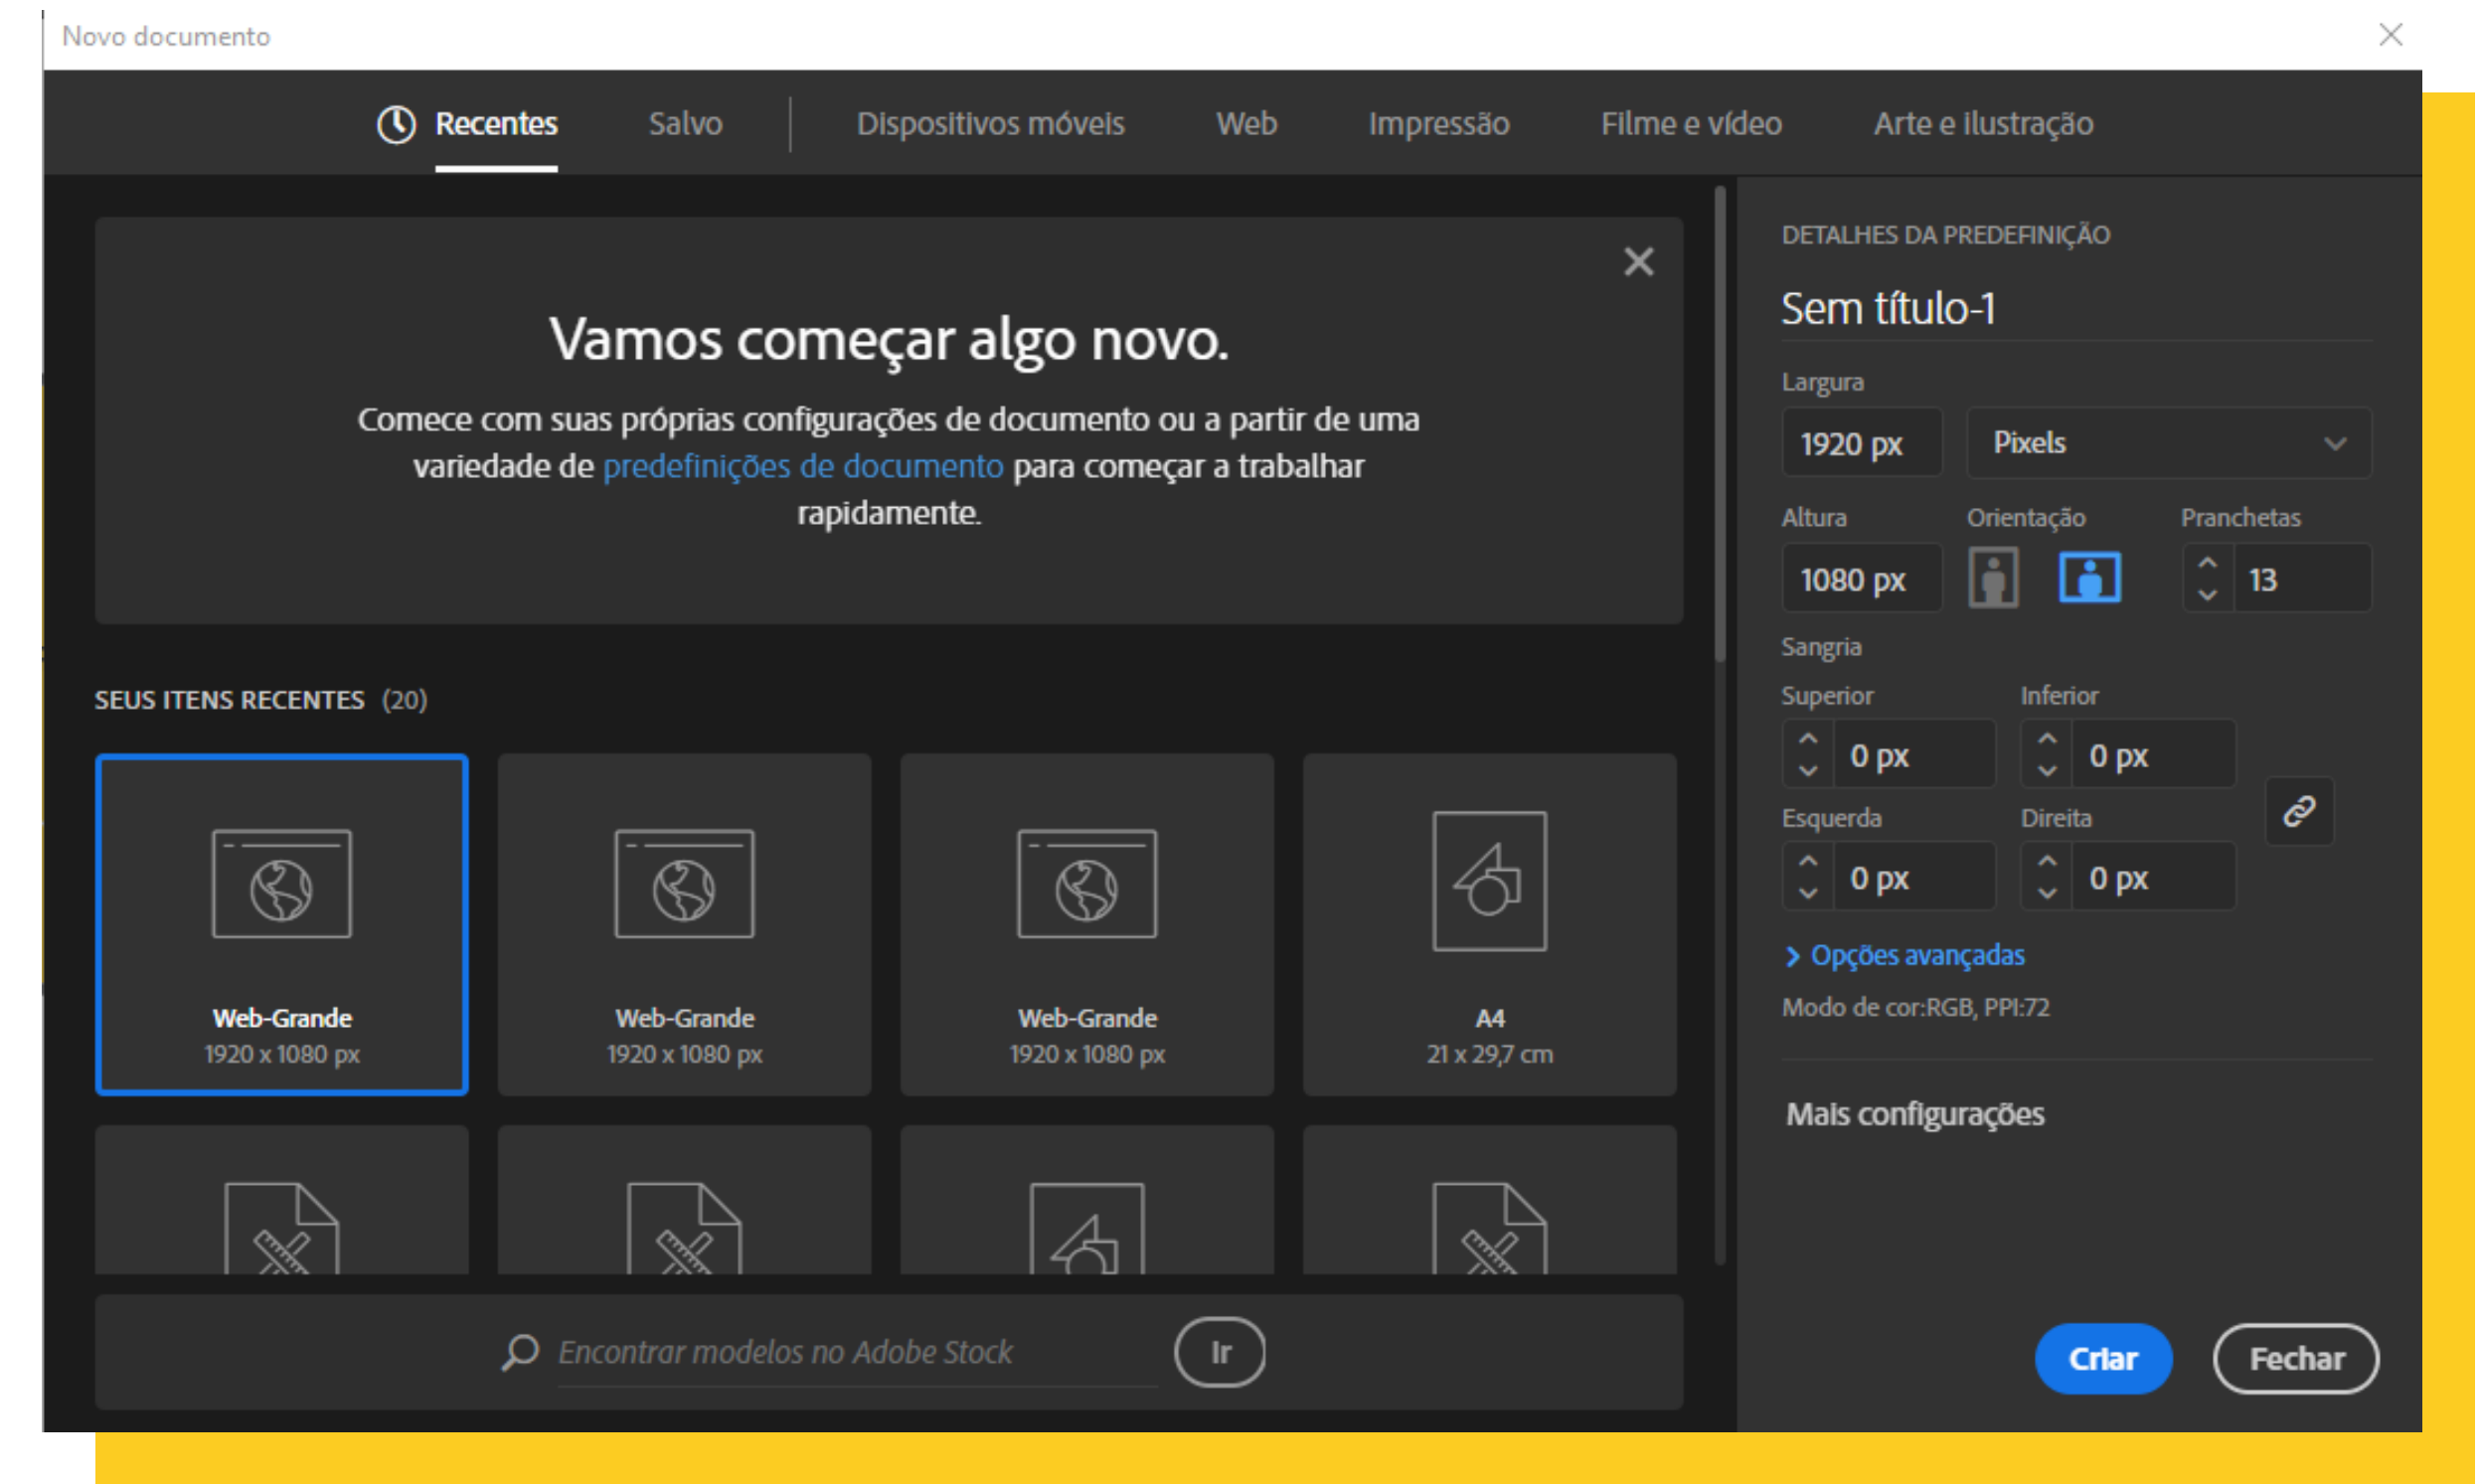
Novo documento

Recentes Salvo Dispositivos móveis Web Impressão Filme e vídeo Arte e ilustração

Vamos começar algo novo.

Comece com suas próprias configurações de documento ou a partir de uma variedade de predefinições de documento para começar a trabalhar rapidamente.

SEUS ITENS RECENTES (20)

Web-Grande
1920 x 1080 px

Web-Grande
1920 x 1080 px

Web-Grande
1920 x 1080 px

A4
21 x 29,7 cm

Encontrar modelos no Adobe Stock

Ir

DETALHES DA PREDEFINIÇÃO

Sem título-1

Largura
1920 px
Pixels

Altura
1080 px

Orientação

Pranchetas
13

Sangria

Superior
0 px

Inferior
0 px

Esquerda
0 px

Direita
0 px

Opções avançadas

Modo de cor:RGB, PPI:72

Mais configurações

Criar

Fechar